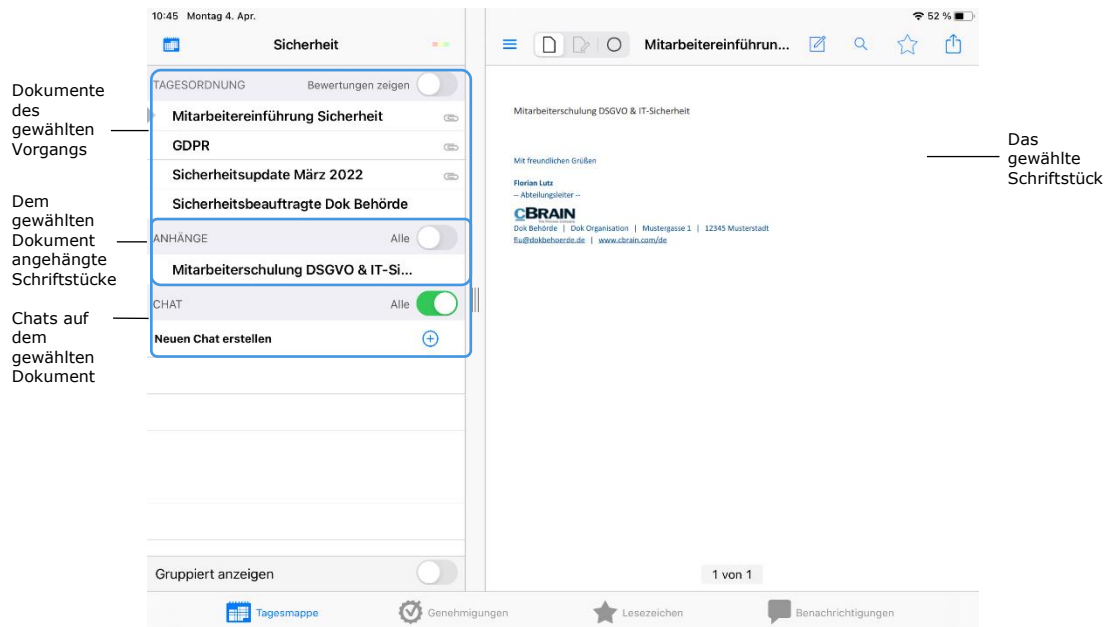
Dokumente des gewählten Vorgangs

Dem gewählten Dokument angehängte Schriftstücke

Chats auf dem gewählten Dokument

10:45 Montag 4. Apr.

Sicherheit

TAGESORDNUNG Bewertungen zeigen

Mitarbeitereinführung Sicherheit

GDPR

Sicherheitsupdate März 2022

Sicherheitsbeauftragte Dok Behörde

ANHÄNGE Alle

Mitarbeiterschulung DSGVO & IT-Si...

CHAT Alle

Neuen Chat erstellen

Gruppiert anzeigen

52 %

Mitarbeitereinführun...

Mitarbeiterschulung DSGVO & IT-Sicherheit

Mit freundlichen Grüßen

Florian Lutz
– Abteilungsleiter –

CBRAIN

Dok Behörde | Dok Organisation | Mustergasse 1 | 12345 Musterstadt
flu@dokbehoerde.de | www.cbrain.com/de

1 von 1

Das gewählte Schriftstück

Tagesmappe Genehmigungen Lesezeichen Benachrichtigungen